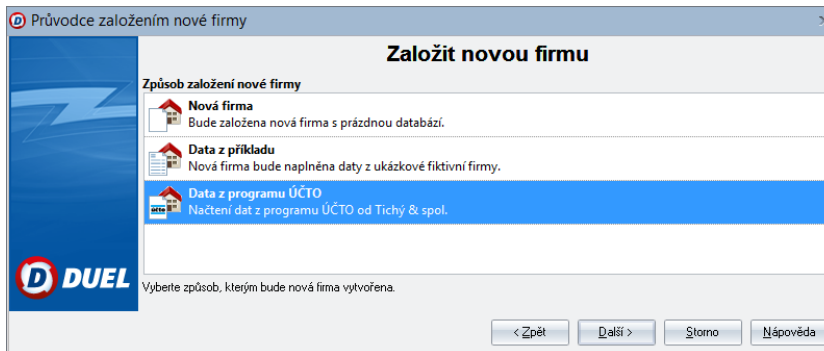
Průvodce založením nové firmy

Založit novou firmu

Způsob založení nové firmy

Nová firma
Bude založena nová firma s prázdnou databází.

Data z příkladu
Nová firma bude naplněna daty z ukázkové fiktivní firmy.

Data z programu ÚČTO
Načtení dat z programu ÚČTO od Tichý & spol.

DUEL

Vyberte způsob, kterým bude nová firma vytvořena.

< Zpět | Další > | Storno | Nápověda